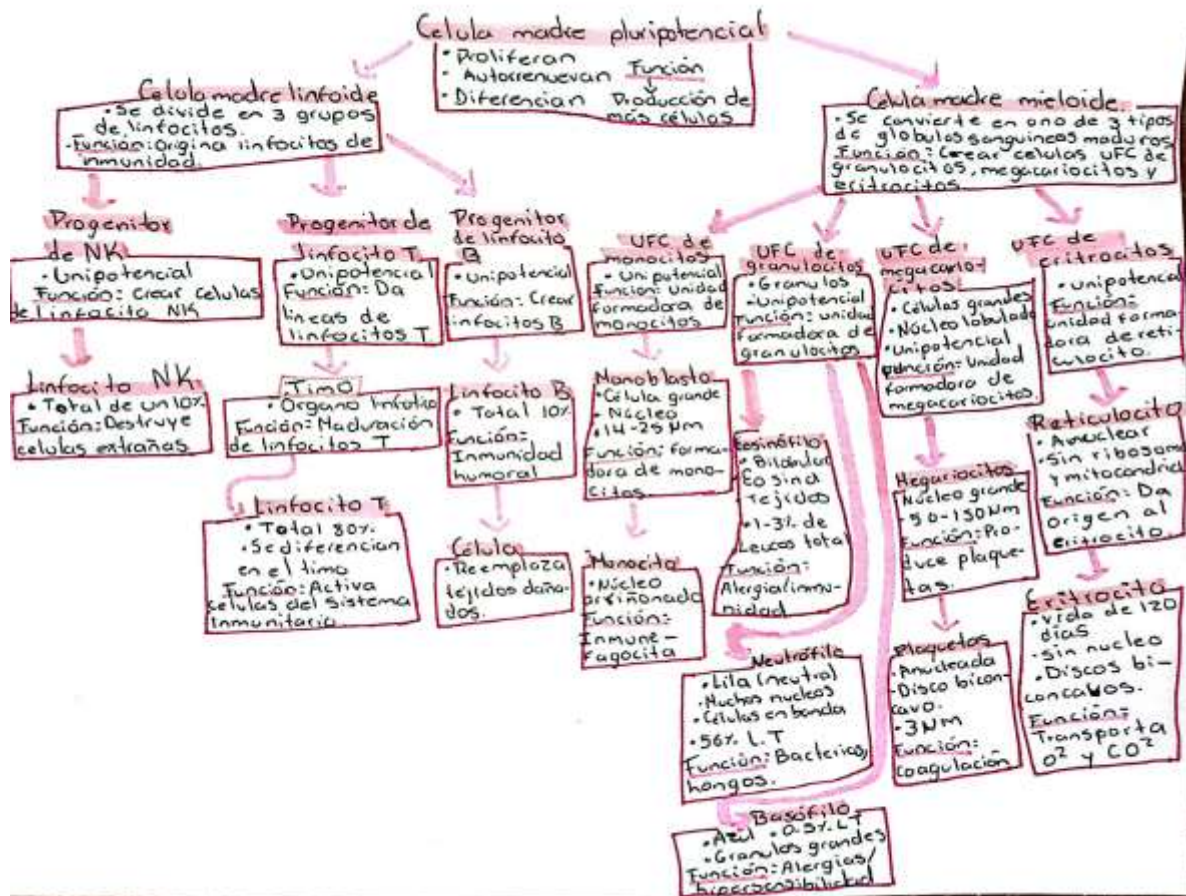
Celula madre pluripotencial
• Proliferan
• Autorrenuevan Función
• Diferencian Producción de más células

Celula madre linfoide
• Se divide en 3 grupos de linfocitos.
Función: Origina linfocitos de inmunidad.

Celula madre mieloide.
• Se convierte en ono de 3 tipos de globulos sanguineos maduros
Función: Crear celulas UFC de granulocitos, megacariocitos y eritrocitos.

Progenitor de NK
• Unipotencial
Función: Crear celulas de linfocito NK

Linfocito NK
• Total de un 10%
Función: Destruye celulas extrañas.

Progenitor de linfocito T
• Unipotencial
Función: Da lineas de linfocitos T

Timo
• Organo linfatico
Función: Maduración de linfocitos T

Linfocito T
• Total 80%
• Se diferencian en el timo
Función: Activa celulas del Sistema Inmunitario.

Progenitor de linfocito B
• Unipotencial
Función: Crear linfocitos B

Linfocito B
• Total 10%
Función: Inmunidad humoral

Célula
• Reemplaza tejidos dañados.

UFC de monocitos
• Unipotencial
Función: Unidad formadora de monocitos

Monoblasto
• Célula grande
• Núcleo
• 14-25 μm
Función: formadora de monocitos.

Monocito
• Núcleo griñonado
Función: Inmune - Fagocita

UFC de granulocitos
• Granulos
• Unipotencial
Función: unidad formadora de granulocitos

Eosinófilo
• Bilobulado Eosina tejidos
• 1-3% de Leucos total
Función: Alergia/inmunidad

Neutrófilo
• Lila (neutra)
• Muchos nucleos
• Células en banda
• 56% L.T
Función: Bacterias hongos.

Basófilo
• Azul • 0.5% L.T
• Granulos grandes
Función: Alergias/ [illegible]

UFC de megacariocitos
• Células grandes
• Núcleo lobulado
• Unipotencial
Función: Unidad formadora de megacariocitos

Megacariocitos
• Núcleo grande
• 50-150 Nm
Función: Produce plaquetas.

Plaquetas
• Anucleada
• Disco bicóncavo.
• 3 NM
Función: coagulación

UFC de eritrocitos
• Unipotencial
Función: unidad formadora de reticulocito

Reticulocito
• Anuclear
• Sin ribosomas y mitocondrias
Función: Da origen al eritrocito.

Eritrocito
• Vida de 120 días
• Sin nucleo
• Discos bicóncavos.
Función: Transporta $O^2$ y $CO^2$